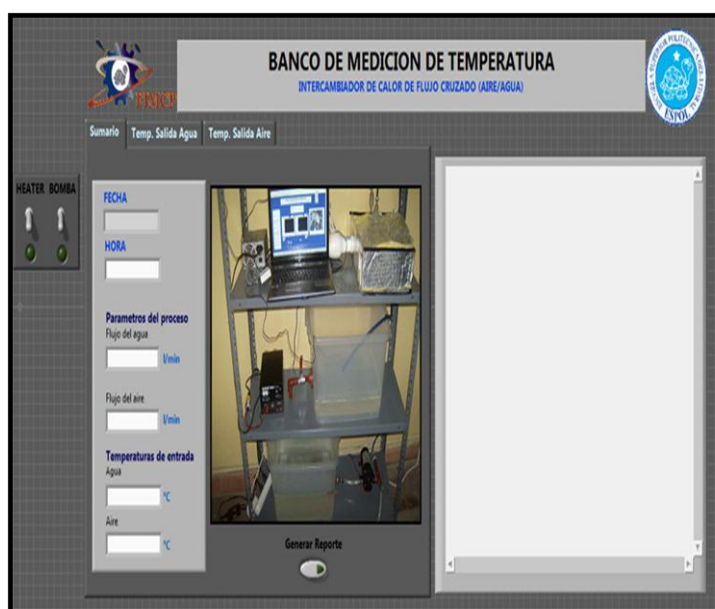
FIMCP

BANCO DE MEDICION DE TEMPERATURA

INTERCAMBIADOR DE CALOR DE FLUJO CRUZADO (AIRE/AGUA)

ESPOL

Sumario | Temp. Salida Agua | Temp. Salida Aire

HEATER BOMBA

FECHA

HORA

Parametros del proceso
Flujo del agua
l/min

Flujo del aire
l/min

Temperaturas de entrada
Agua
°C

Aire
°C

Generar Reporte